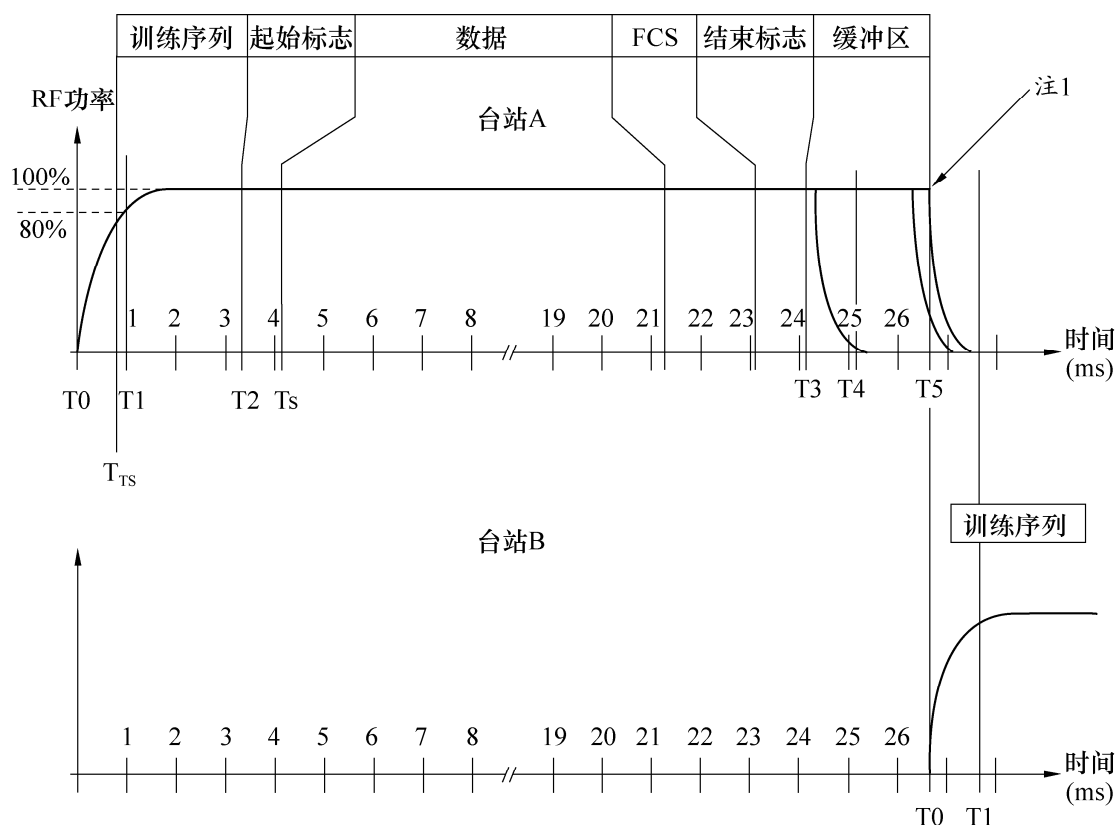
| 训练序列 | 起始标志 | 数据 | FCS | 结束标志 | 缓冲区 |
|---|---|---|---|---|---|

RF功率

台站A

注1

100%

80%

1 2 3 4 5 6 7 8 19 20 21 22 23 24 25 26

时间 (ms)

T0 T1 T2 Ts T3 T4 T5

$T_{TS}$

台站B

训练序列

1 2 3 4 5 6 7 8 19 20 21 22 23 24 25 26

时间 (ms)

T0 T1